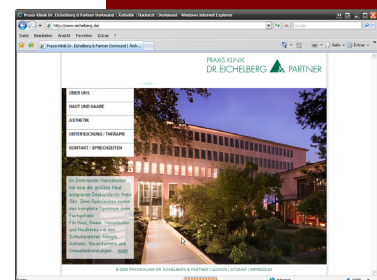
Praxis Klinik Dr. Eichelberg & Partner Dortmund | Ästhetik | Hautarzt | Dortmund - Windows Internet Explorer

http://www.eichelberg.de/

Google

Datei Bearbeiten Ansicht Favoriten Extras ?

Praxis Klinik Dr. Eichelberg & Partner Dortmund | Ästh...

Seite

Extras

PRAXIS KLINIK
DR. EICHELBERG & PARTNER

ÜBER UNS

HAUT UND HAARE

ÄSTHETIK

UNTERSUCHUNG / THERAPIE

KONTAKT / SPRECHZEITEN

Im Dortmunder Hansaviertel hat eine der größten Haut-Arztpraxen Deutschlands ihren Sitz. Zehn Spezialisten bieten das komplette Spektrum ihres Fachgebiets: Für Haut, Haare, Venenleiden und Hautkrebs mit den Schwerpunkten Allergie, Ästhetik, Neurodermitis und Umweltbelastungen. mehr

© 2008 PRAXIS KLINIK DR. EICHELBERG & PARTNER | LEXIKON | SITEMAP | IMPRESSUM

Fertig

Internet